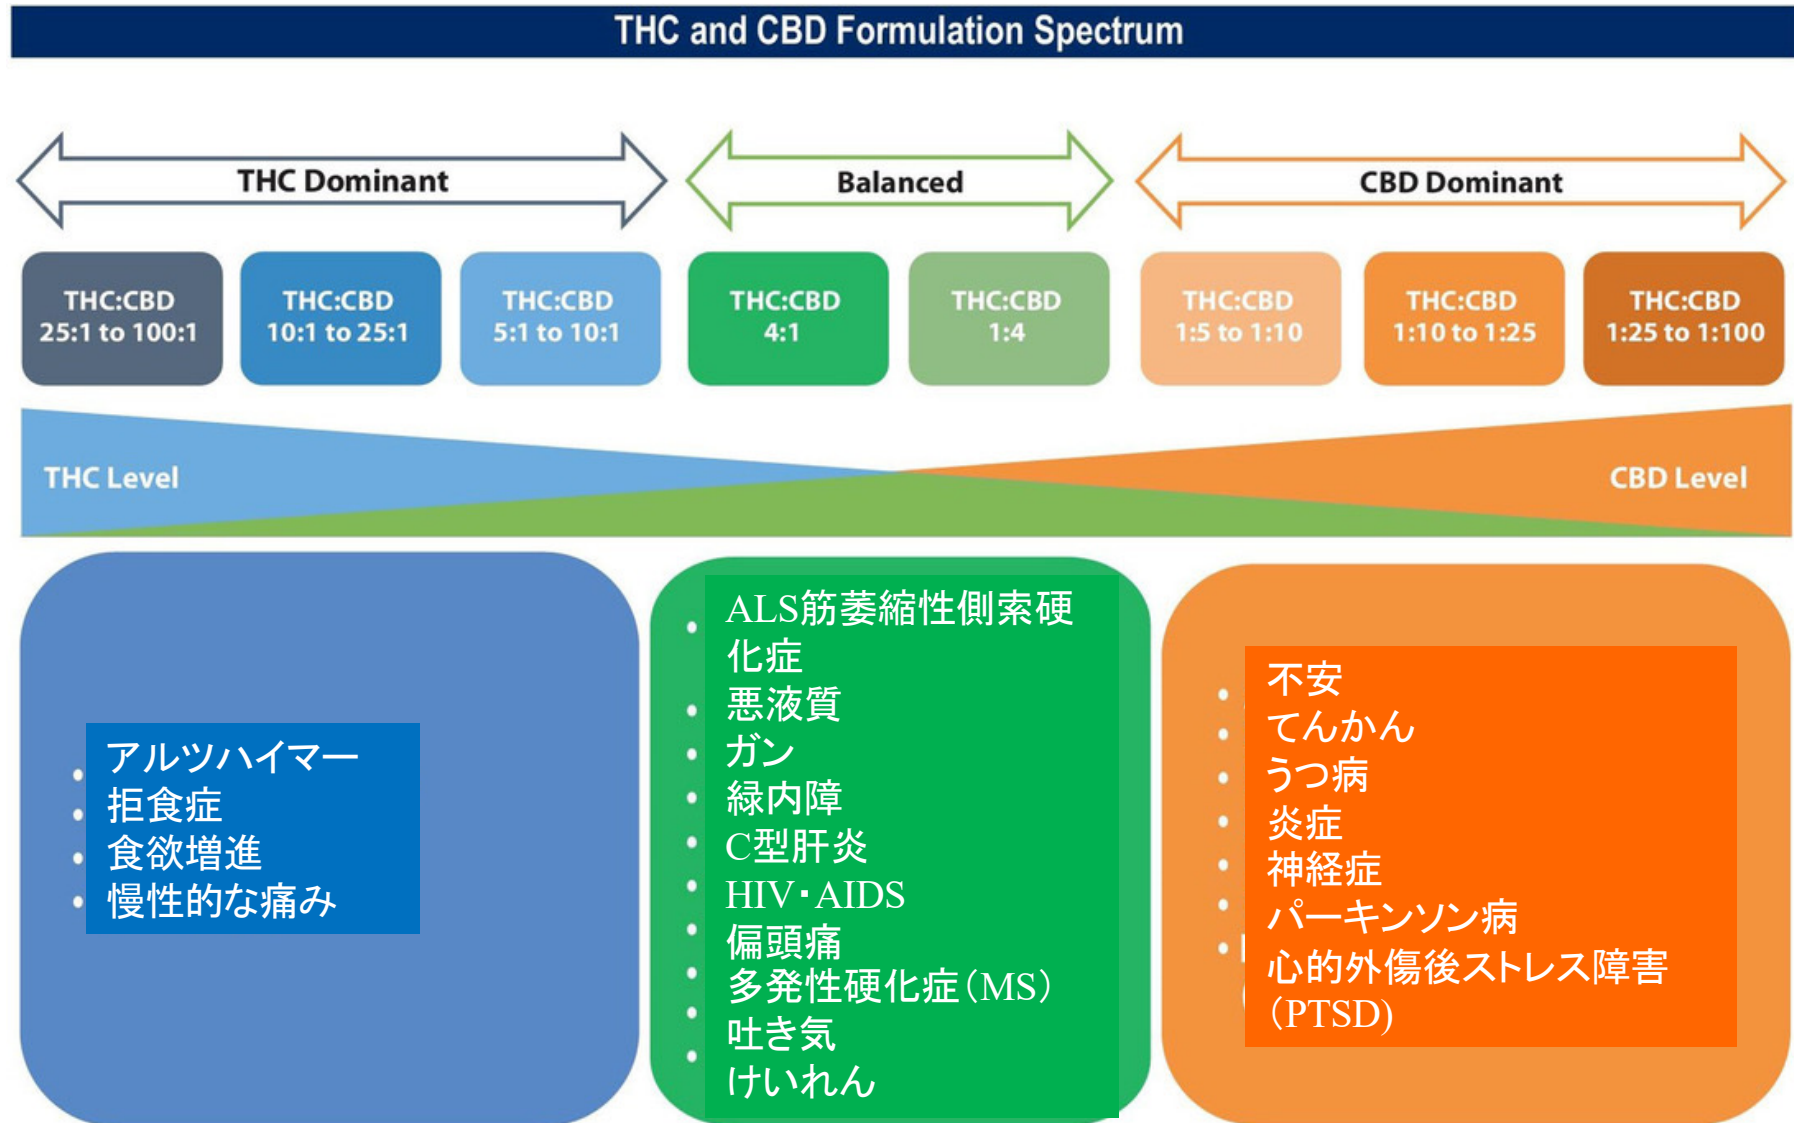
THC and CBD Formulation Spectrum

THC Dominant

Balanced

CBD Dominant

THC:CBD 25:1 to 100:1

THC:CBD 10:1 to 25:1

THC:CBD 5:1 to 10:1

THC:CBD 4:1

THC:CBD 1:4

THC:CBD 1:5 to 1:10

THC:CBD 1:10 to 1:25

THC:CBD 1:25 to 1:100

THC Level

CBD Level

- アルツハイマー
- 拒食症
- 食欲増進
- 慢性的な痛み

- ALS筋萎縮性側索硬化症
- 悪液質
- ガン
- 緑内障
- C型肝炎
- HIV･AIDS
- 偏頭痛
- 多発性硬化症（MS）
- 吐き気
- けいれん

- 不安
- てんかん
- うつ病
- 炎症
- 神経症
- パーキンソン病
- 心的外傷後ストレス障害（PTSD）